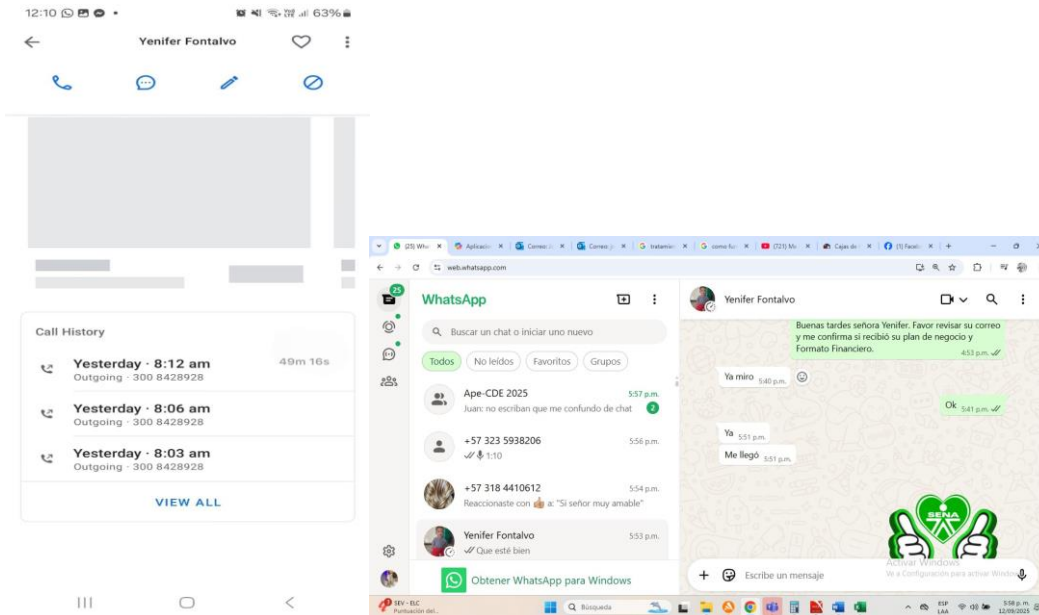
12:10 63%

Yenifer Fontalvo

Call History

Yesterday · 8:12 am
Outgoing · 300 8428928
49m 16s

Yesterday · 8:06 am
Outgoing · 300 8428928

Yesterday · 8:03 am
Outgoing · 300 8428928

VIEW ALL

web.whatsapp.com

25

WhatsApp

Buscar un chat o iniciar uno nuevo

Todos No leídos Favoritos Grupos

Ape-CDE 2025 5:57 p.m.
Juan: no escriban que me confundo de chat 2

+57 323 5938206 5:56 p.m.
1:10

+57 318 4410612 5:54 p.m.
Reaccionaste con 👍 a: "Si señor muy amable"

Yenifer Fontalvo 5:53 p.m.
Que esté bien

Obtener WhatsApp para Windows

Yenifer Fontalvo

Buenas tardes señora Yenifer. Favor revisar su correo y me confirma si recibió su plan de negocio y Formato Financiero. 4:53 p.m.

Ya miro 5:40 p.m.

Ok 5:41 p.m.

Ya 5:51 p.m.

Me llegó 5:51 p.m.

SENA

Escribe un mensaje

Activar Windows
Ve a Configuración para activar Windows.

SEV - ELC
Puntuación del...

Búsqueda

ESP LAA 5:58 p.m. 12/09/2025